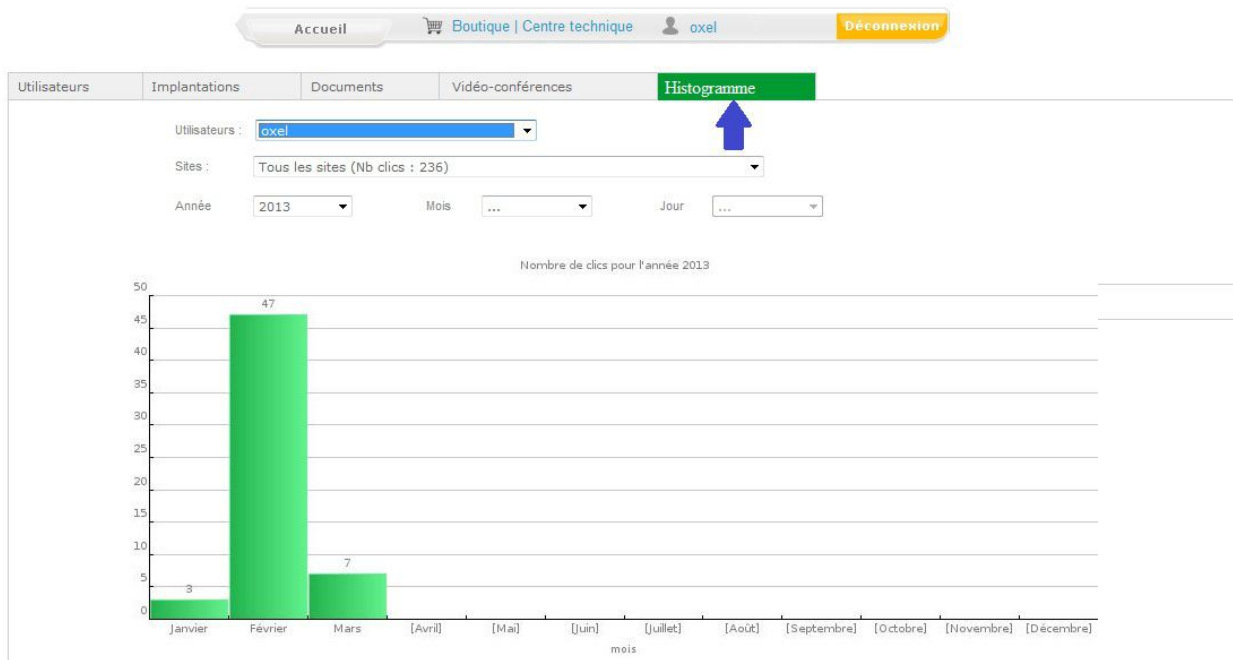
Accueil
Boutique | Centre technique
oxel
Déconnexion

Utilisateurs
Implantations
Documents
Vidéo-conférences
Histogramme

Utilisateurs : oxel
Sites : Tous les sites (Nb clics : 236)
Année 2013
Mois ...
Jour ...

Nombre de clics pour l'année 2013

50
45
40
35
30
25
20
15
10
5
0

3
47
7

Janvier
Février
Mars
[Avril]
[Mai]
[Juin]
[Juillet]
[Août]
[Septembre]
[Octobre]
[Novembre]
[Décembre]
mois